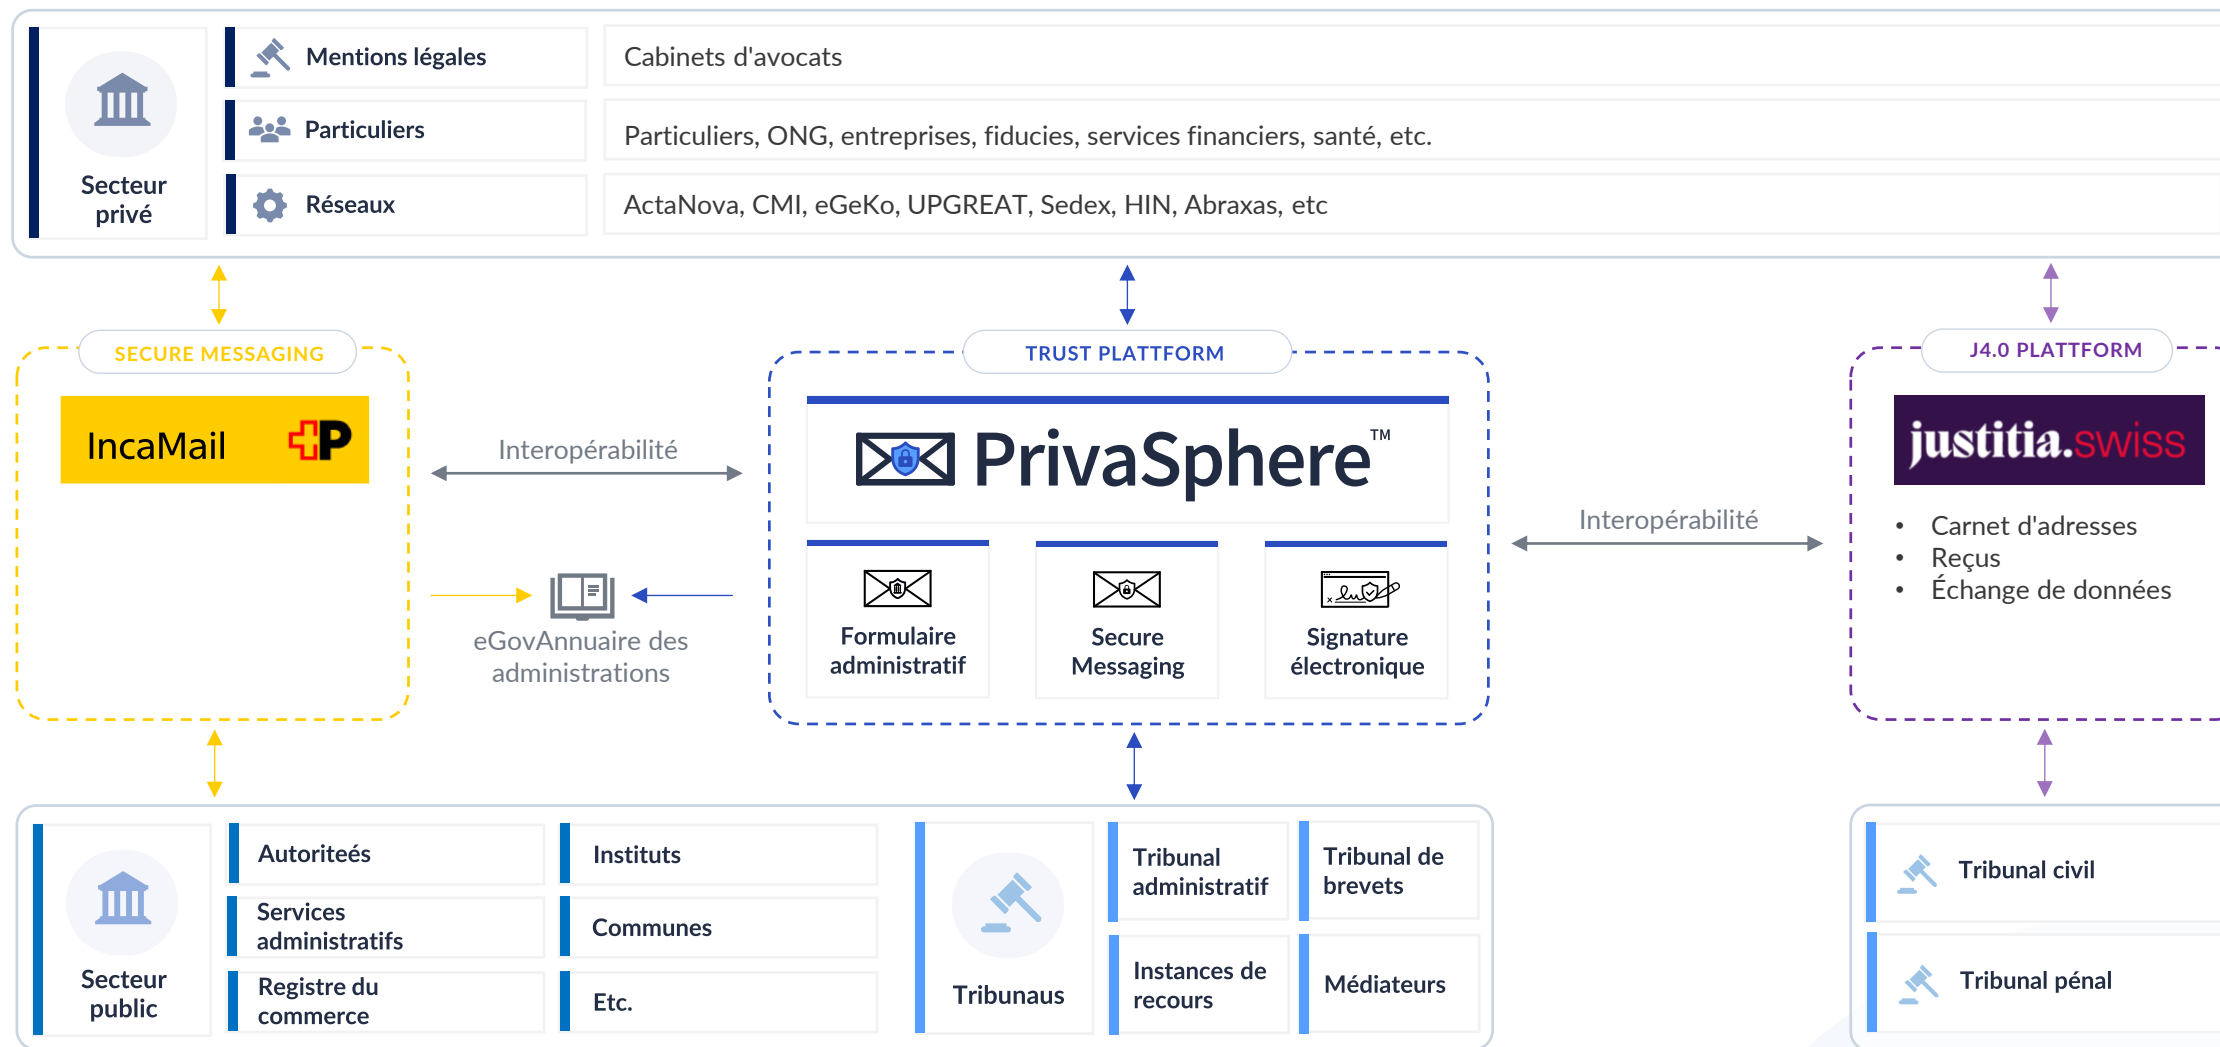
Secteur privé

Mentions légales
Cabinets d'avocats

Particuliers
Particuliers, ONG, entreprises, fiducies, services financiers, santé, etc.

Réseaux
ActaNova, CMI, eGeKo, UPGREAT, Sedex, HIN, Abraxas, etc

SECURE MESSAGING
IncaMail

Interopérabilité

eGovAnnuaire des administrations

TRUST PLATTFORM
PrivaSphere™

Formulaire administratif
Secure Messaging
Signature électronique

Interopérabilité

J4.0 PLATTFORM
justitia.swiss
• Carnet d'adresses
• Reçus
• Échange de données

Secteur public

Autoriteés
Services administratifs
Registre du commerce
Instituts
Communes
Etc.

Tribunaus
Tribunal administratif
Tribunal de brevets
Instances de recours
Médiateurs

Tribunal civil
Tribunal pénal